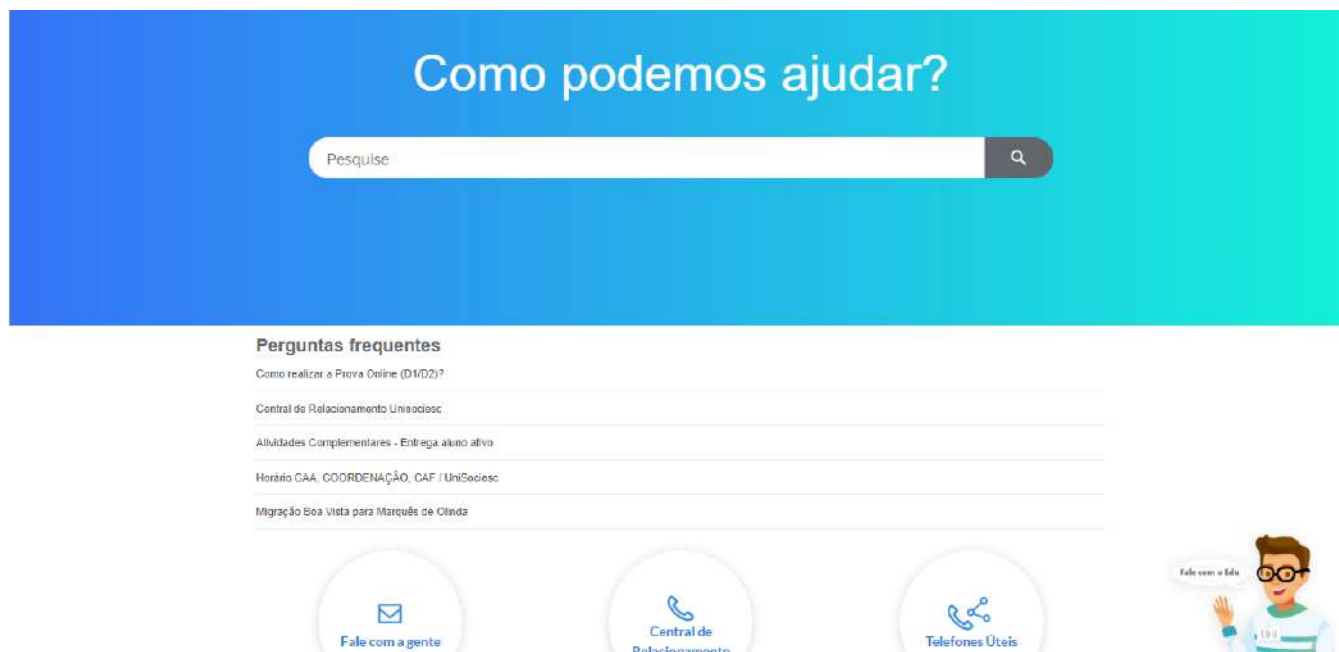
Como podemos ajudar?

Pesquise

Perguntas frequentes

Como realizar a Prova Online (D1/D2)?

Central de Relacionamento Unisociesc

Atividades Complementares - Entrega aluno ativo

Horário CAA, COORDENAÇÃO, CAF / UniSociesc

Migração Boa Vista para Marquês de Olinda

Fale com a gente

Central de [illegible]

Telefones Úteis

Fale com o Edu